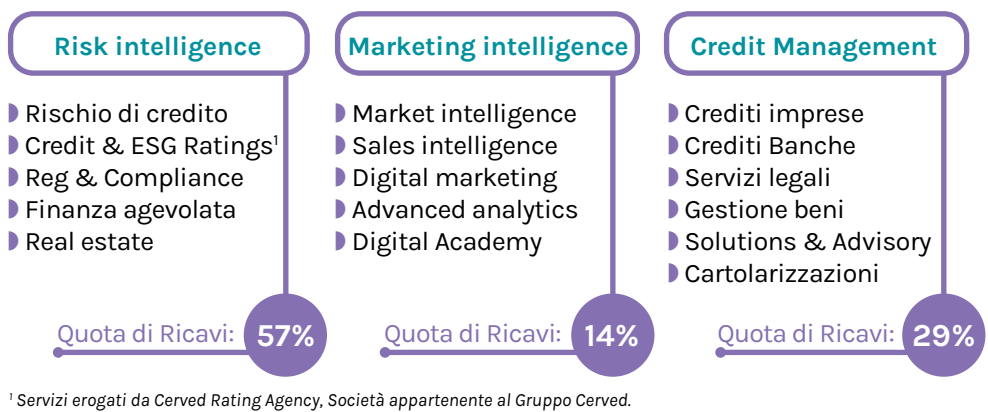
Risk intelligence

Rischio di credito
Credit & ESG Ratings$^1$
Reg & Compliance
Finanza agevolata
Real estate

Quota di Ricavi: 57%

Marketing intelligence

Market intelligence
Sales intelligence
Digital marketing
Advanced analytics
Digital Academy

Quota di Ricavi: 14%

Credit Management

Crediti imprese
Crediti Banche
Servizi legali
Gestione beni
Solutions & Advisory
Cartolarizzazioni

Quota di Ricavi: 29%

$^1$ Servizi erogati da Cerved Rating Agency, Società appartenente al Gruppo Cerved.